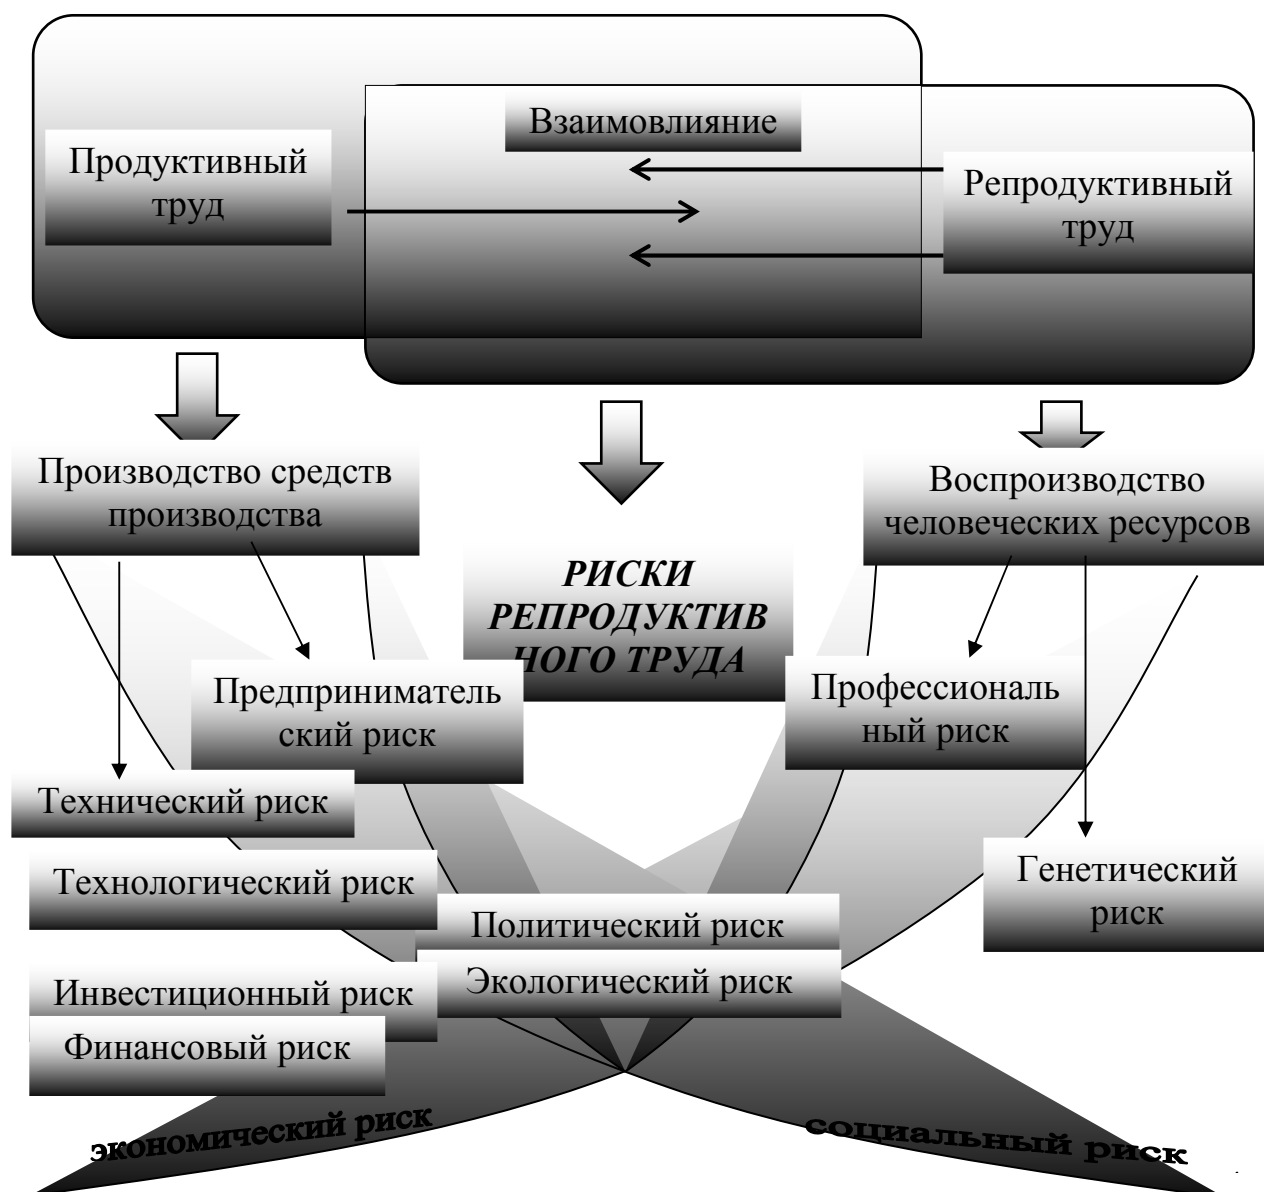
Взаимовлияние

Продуктивный труд

Репродуктивный труд

Производство средств производства

РИСКИ РЕПРОДУКТИВ НОГО ТРУДА

Воспроизводство человеческих ресурсов

Предпринимательский риск

Профессиональный риск

Технический риск

Технологический риск

Генетический риск

Политический риск

Экологический риск

Инвестиционный риск

Финансовый риск

экономический риск

социальный риск